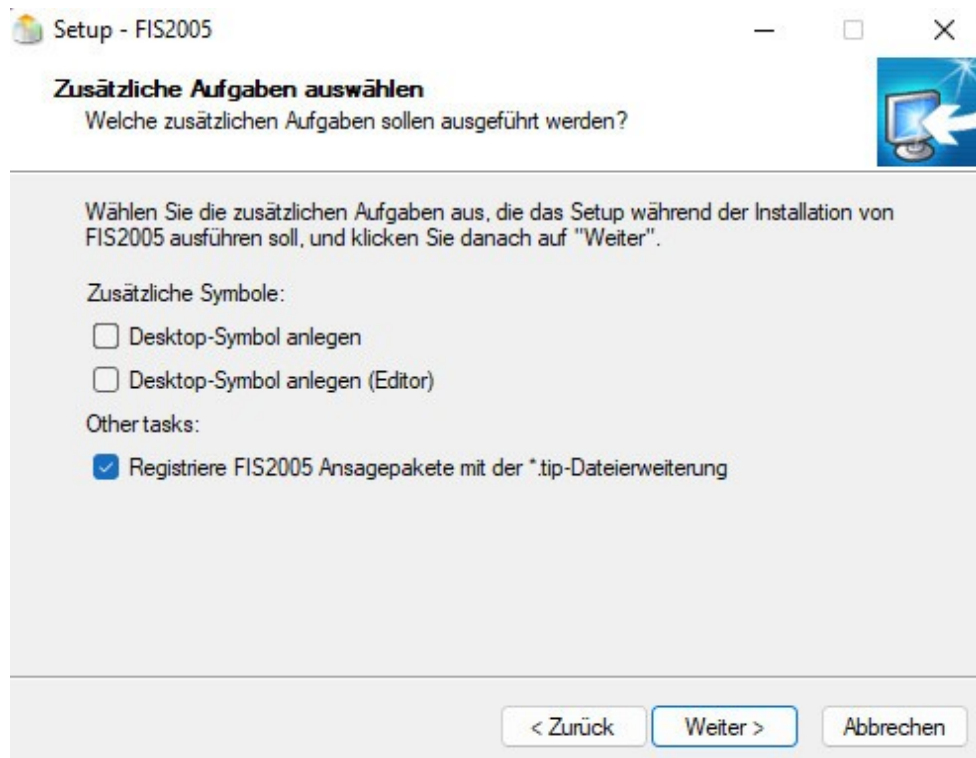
Setup - FIS2005

Zusätzliche Aufgaben auswählen
Welche zusätzlichen Aufgaben sollen ausgeführt werden?

Wählen Sie die zusätzlichen Aufgaben aus, die das Setup während der Installation von FIS2005 ausführen soll, und klicken Sie danach auf "Weiter".

Zusätzliche Symbole:

Desktop-Symbol anlegen

Desktop-Symbol anlegen (Editor)

Other tasks:

Registriere FIS2005 Ansagepakete mit der *.tip-Dateierweiterung

< Zurück
Weiter >
Abbrechen